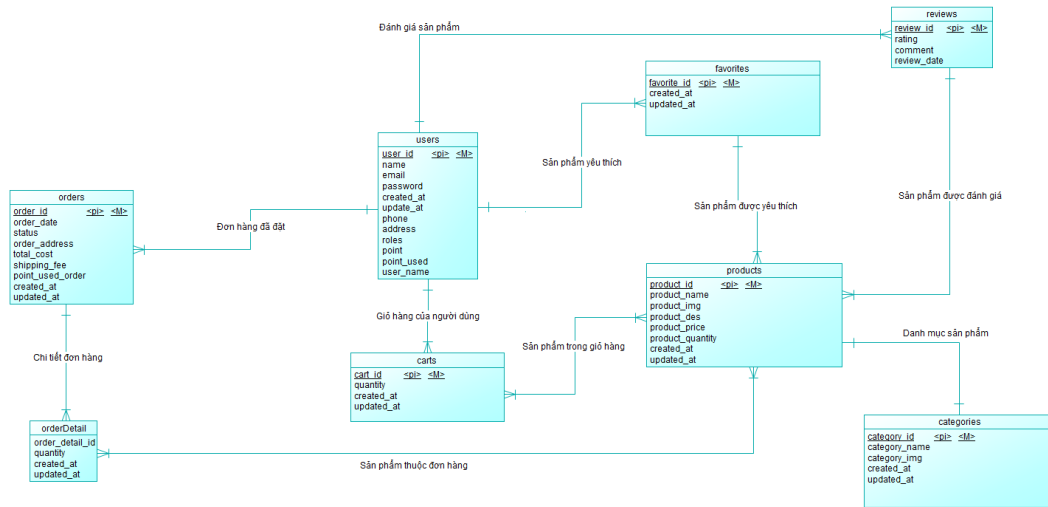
reviews
review_id <pi> <M>
rating
comment
review_date

Đánh giá sản phẩm

favorites
favorite_id <pi> <M>
created_at
updated_at

users
user_id <pi> <M>
name
email
password
created_at
update_at
phone
address
roles
point
point_used
user_name

Sản phẩm yêu thích

orders
order_id <pi> <M>
order_date
status
order_address
total_cost
shipping_fee
point_used_order
created_at
updated_at

Đơn hàng đã đặt

Sản phẩm được yêu thích

Sản phẩm được đánh giá

products
product_id <pi> <M>
product_name
product_img
product_des
product_price
product_quantity
created_at
updated_at

Giỏ hàng của người dùng

Danh mục sản phẩm

Chi tiết đơn hàng

Sản phẩm trong giỏ hàng

carts
cart_id <pi> <M>
quantity
created_at
updated_at

orderDetail
order_detail_id
quantity
created_at
updated_at

categories
category_id <pi> <M>
category_name
category_img
created_at
updated_at

Sản phẩm thuộc đơn hàng